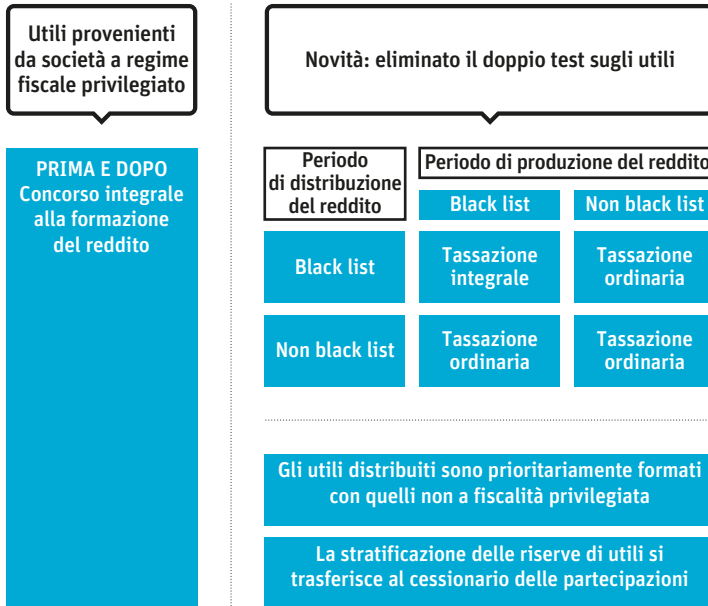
Utili provenienti da società a regime fiscale privilegiato

PRIMA E DOPO
Concorso integrale alla formazione del reddito

Novità: eliminato il doppio test sugli utili

| Periodo di distribuzione del reddito | Periodo di produzione del reddito: Black list | Periodo di produzione del reddito: Non black list |
|---|---|---|
| Black list | Tassazione integrale | Tassazione ordinaria |
| Non black list | Tassazione ordinaria | Tassazione ordinaria |

Gli utili distribuiti sono prioritariamente formati con quelli non a fiscalità privilegiata

La stratificazione delle riserve di utili si trasferisce al cessionario delle partecipazioni